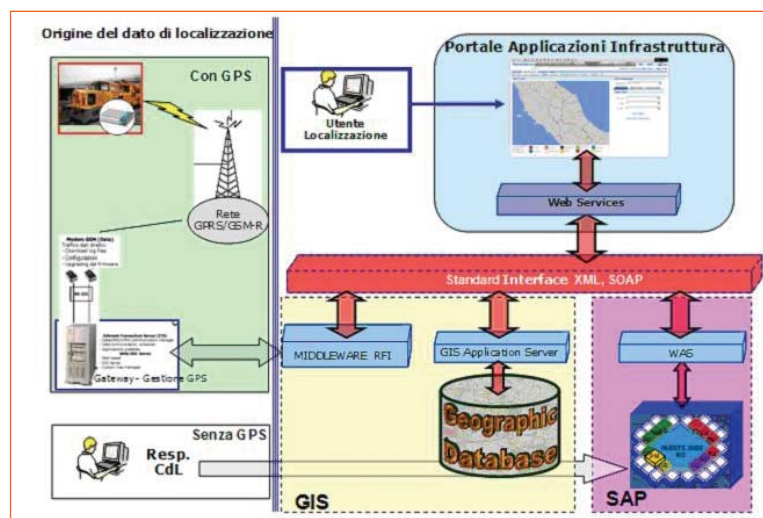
Origine del dato di localizzazione

Con GPS

Rete GPRS/GSM-R

Modem GSM (Dati)
Traffico dati direttivo
• Download log files
• Configurazioni
• Upgrading del firmware

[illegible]

Gateway - Gestione GPS

Senza GPS

Resp. CdL

Portale Applicazioni Infrastruttura

Utente Localizzazione

Web Services

Standard Interface XML, SOAP

MIDDLEWARE RFI

GIS Application Server

WAS

Geographic Database

GIS

SAP